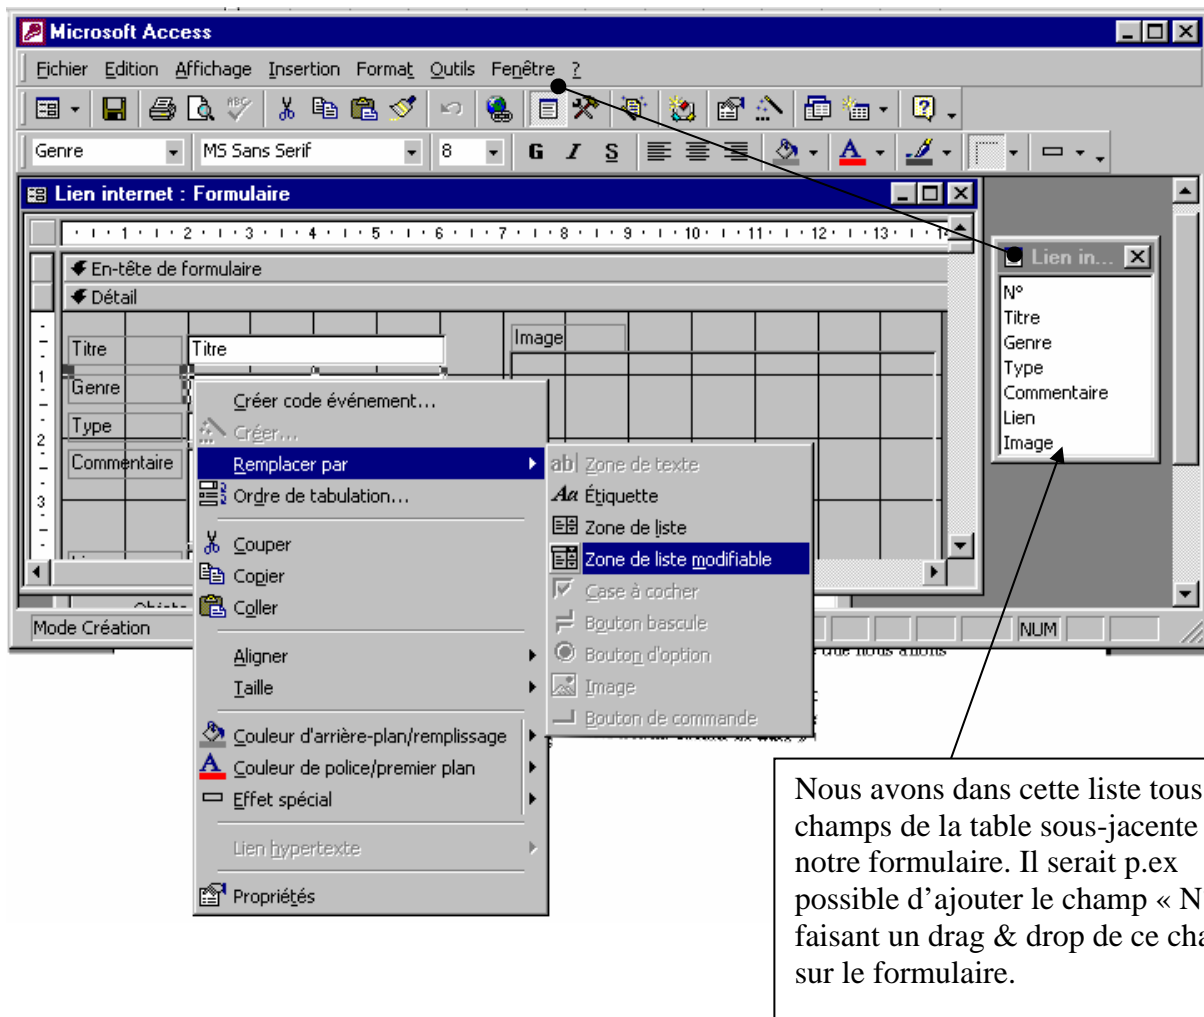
Microsoft Access

Fichier Edition Affichage Insertion Format Outils Fenêtre ?

Genre MS Sans Serif 8

Lien internet : Formulaire

· 1 · 2 · 3 · 4 · 5 · 6 · 7 · 8 · 9 · 10 · 11 · 12 · 13 ·

En-tête de formulaire

Détail

Titre Titre

Genre

Type

Commentaire

Image

Créer code événement...
Créer...
Remplacer par
Ordre de tabulation...
Couper
Copier
Coller
Aligner
Taille
Couleur d'arrière-plan/remplissage
Couleur de police/premier plan
Effet spécial
Lien hypertexte
Propriétés

Zone de texte
Étiquette
Zone de liste
Zone de liste modifiable
Case à cocher
Bouton bascule
Bouton d'option
Image
Bouton de commande

Lien in...
N°
Titre
Genre
Type
Commentaire
Lien
Image

Mode Création

NUM

Nous avons dans cette liste tous champs de la table sous-jacente notre formulaire. Il serait p.ex possible d'ajouter le champ « N faisant un drag & drop de ce ch sur le formulaire.